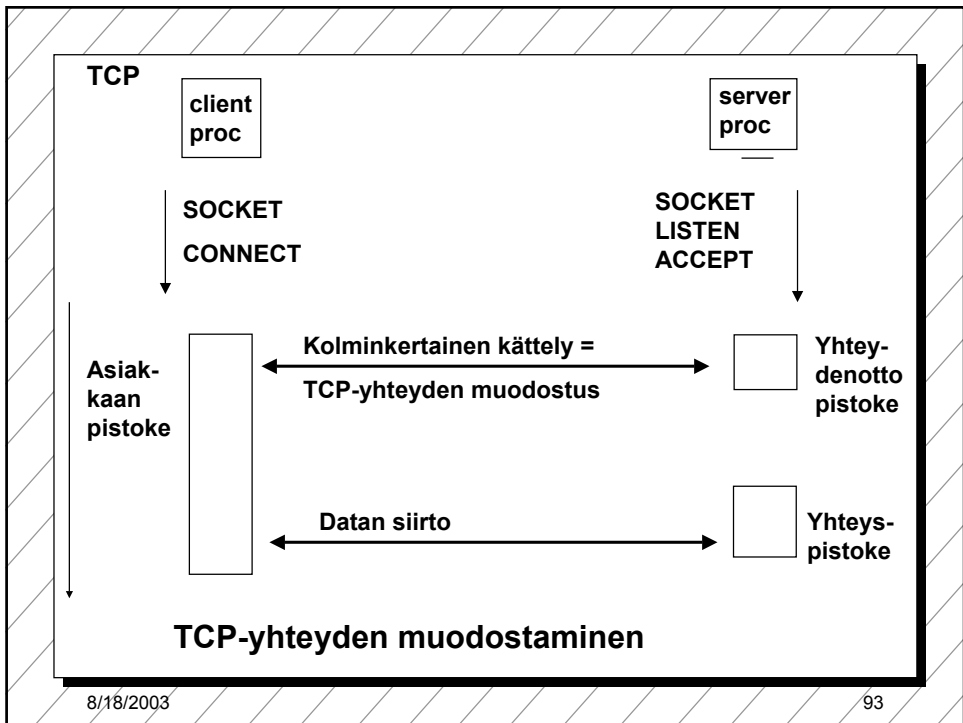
TCP

client proc

server proc

SOCKET
CONNECT

SOCKET
LISTEN
ACCEPT

Asiakkaan pistoke

Kolminkertainen kättely =
TCP-yhteyden muodostus

Yhteydenotto pistoke

Datan siirto

Yhteyspistoke

TCP-yhteyden muodostaminen

8/18/2003

93